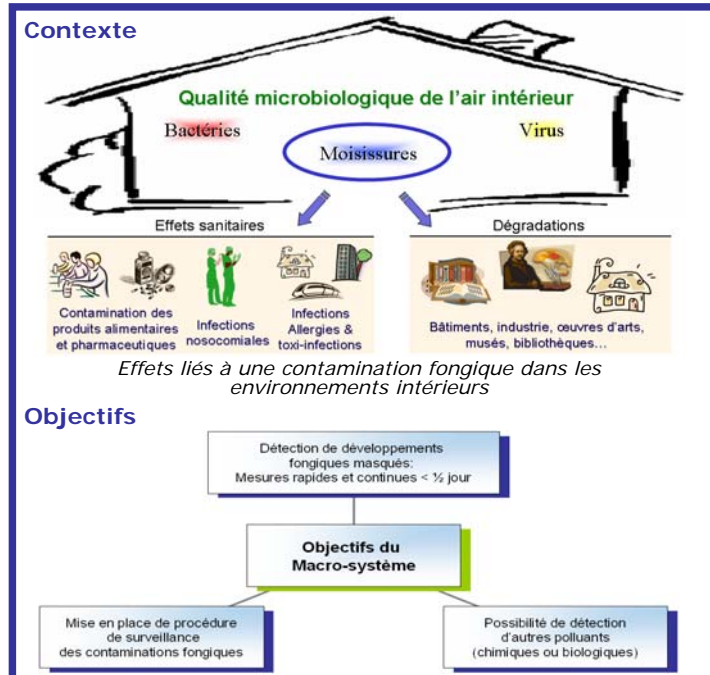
Contexte

Qualité microbiologique de l'air intérieur

Bactéries

Virus

Moisissures

Effets sanitaires

Dégradations

Contamination des produits alimentaires et pharmaceutiques

Infections nosocomiales

Infections Allergies & toxi-infections

Bâtiments, industrie, œuvres d'arts, musés, bibliothèques…

Effets liés à une contamination fongique dans les environnements intérieurs

Objectifs

Détection de développements fongiques masqués: Mesures rapides et continues < ½ jour

Objectifs du Macro-système

Mise en place de procédure de surveillance des contaminations fongiques

Possibilité de détection d'autres polluants (chimiques ou biologiques)